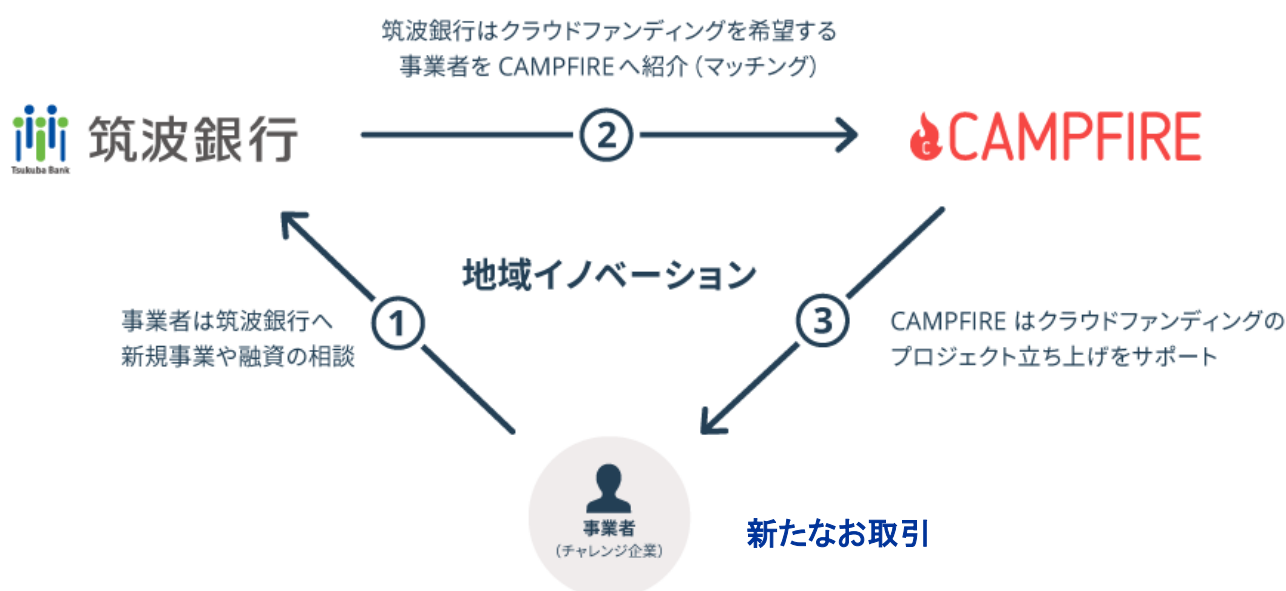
筑波銀行はクラウドファンディングを希望する
事業者を CAMPFIRE へ紹介（マッチング）

Tsukuba Bank 筑波銀行

②

CAMPFIRE

地域イノベーション

事業者は筑波銀行へ
新規事業や融資の相談

①

③

CAMPFIRE はクラウドファンディングの
プロジェクト立ち上げをサポート

事業者
（チャレンジ企業）

新たなお取引